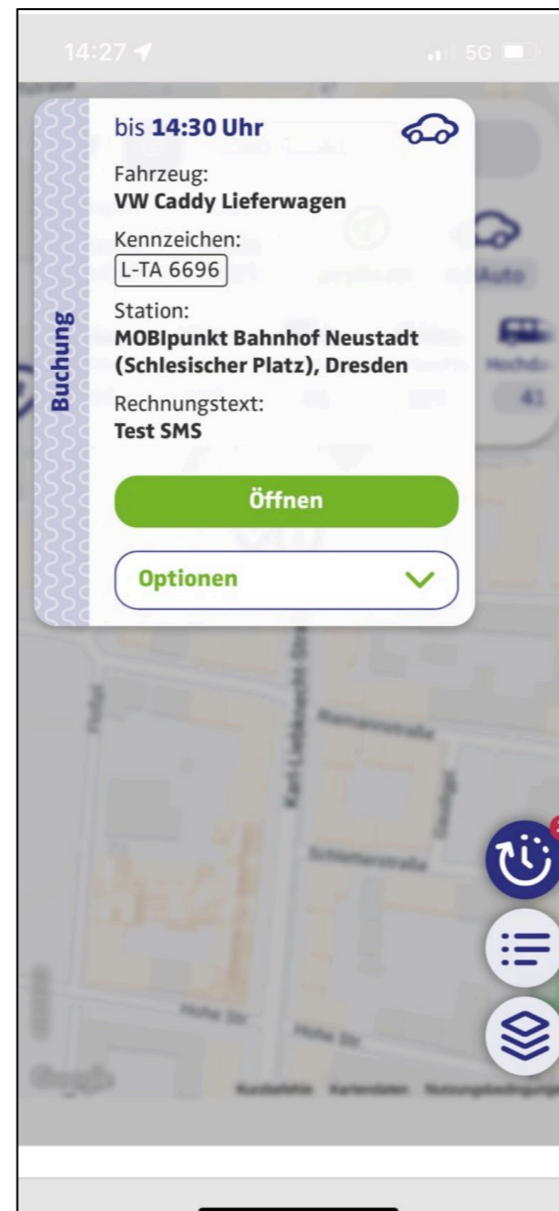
14:27

5G

Buchung

bis **14:30 Uhr**

Fahrzeug:
**VW Caddy Lieferwagen**

Kennzeichen:
L-TA 6696

Station:
**MOBIpunkt Bahnhof Neustadt (Schlesischer Platz), Dresden**

Rechnungstext:
**Test SMS**

Öffnen

Optionen

Auto

Hochdr

41

Karl-Liebknecht-Str.

Hohe Str.

Hohe Str.

Google

Kurzbefehle Kartendaten Nutzungsbedingungen